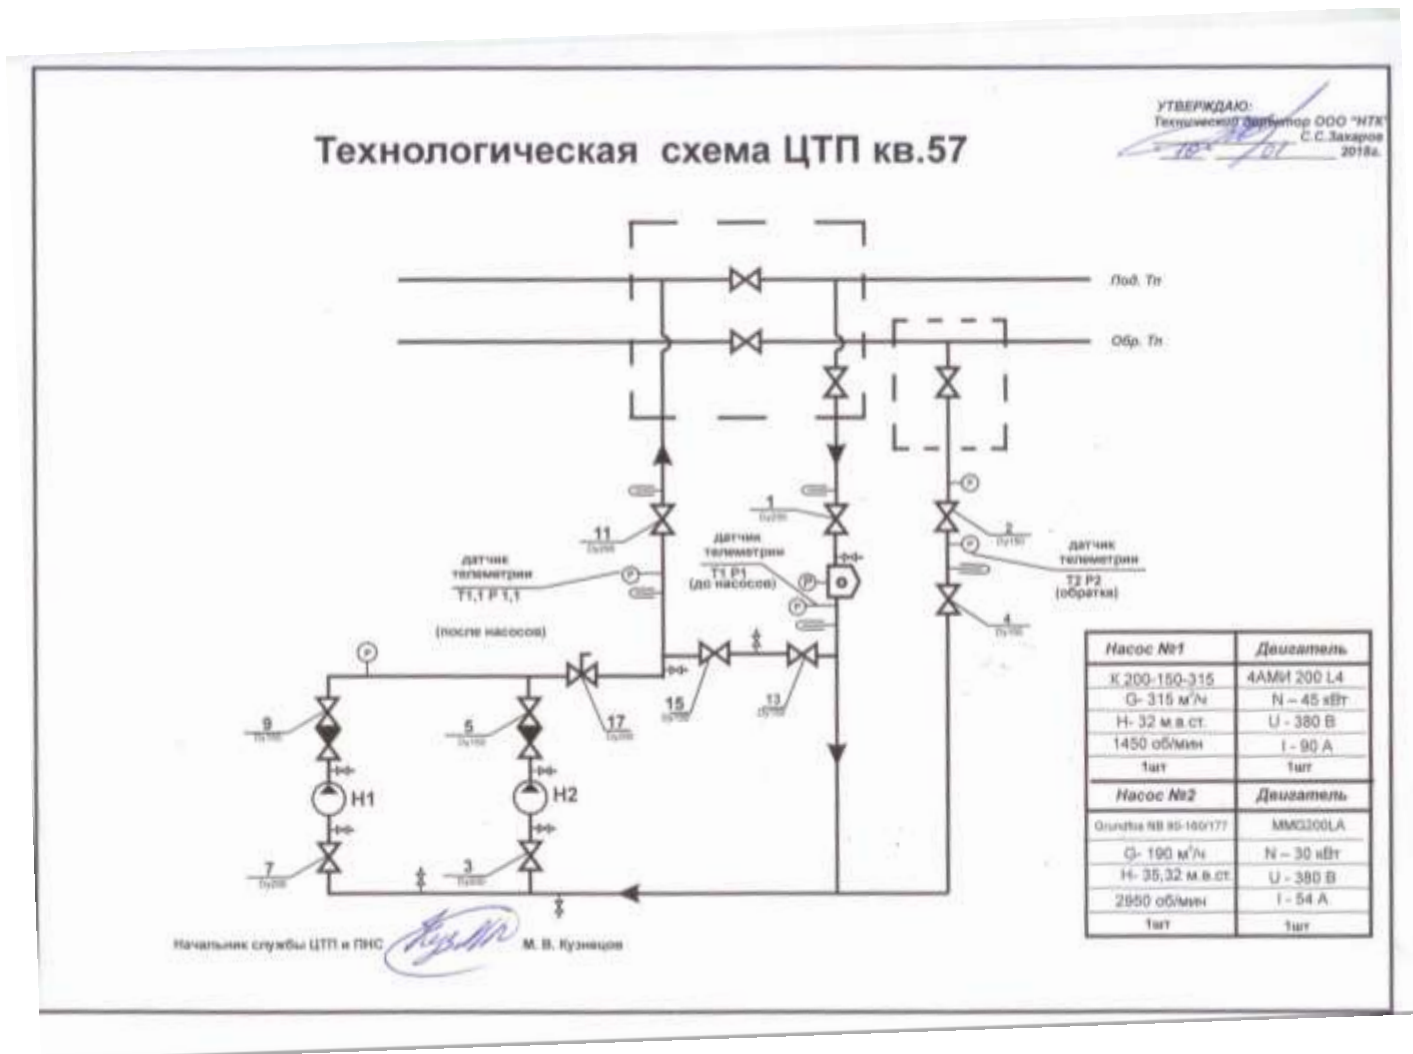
УТВЕРЖДАЮ:
Технический директор ООО "НТК"
С.С.Захаров
"10" 01 2018г.

Технологическая схема ЦТП кв.57

Под. Тп

Обр. Тп

P

1
Dy200

2
Dy150

датчик телеметрии
T2 P2
(обратка)

4
Dy150

11
Dy200

датчик телеметрии
T1 P1
(до насосов)

датчик телеметрии
T1,1 P 1,1

(после насосов)

P

P

P

P

9
Dy150

5
Dy150

17
Dy200

15
Dy150

13
Dy150

H1

H2

7
Dy200

3
Dy200

| Насос №1 | Двигатель |
|---|---|
| К 200-150-315 | 4АМИ 200 L4 |
| G- 315 м³/ч | N – 45 кВт |
| Н- 32 м.в.ст. | U - 380 В |
| 1450 об/мин | I - 90 А |
| 1шт | 1шт |
| Насос №2 | Двигатель |
| Grundfos NB 80-160/177 | MMG200LA |
| G- 190 м³/ч | N – 30 кВт |
| Н- 35,32 м.в.ст. | U - 380 В |
| 2950 об/мин | I - 54 А |
| 1шт | 1шт |

Начальник службы ЦТП и ПНС М. В. Кузнецов